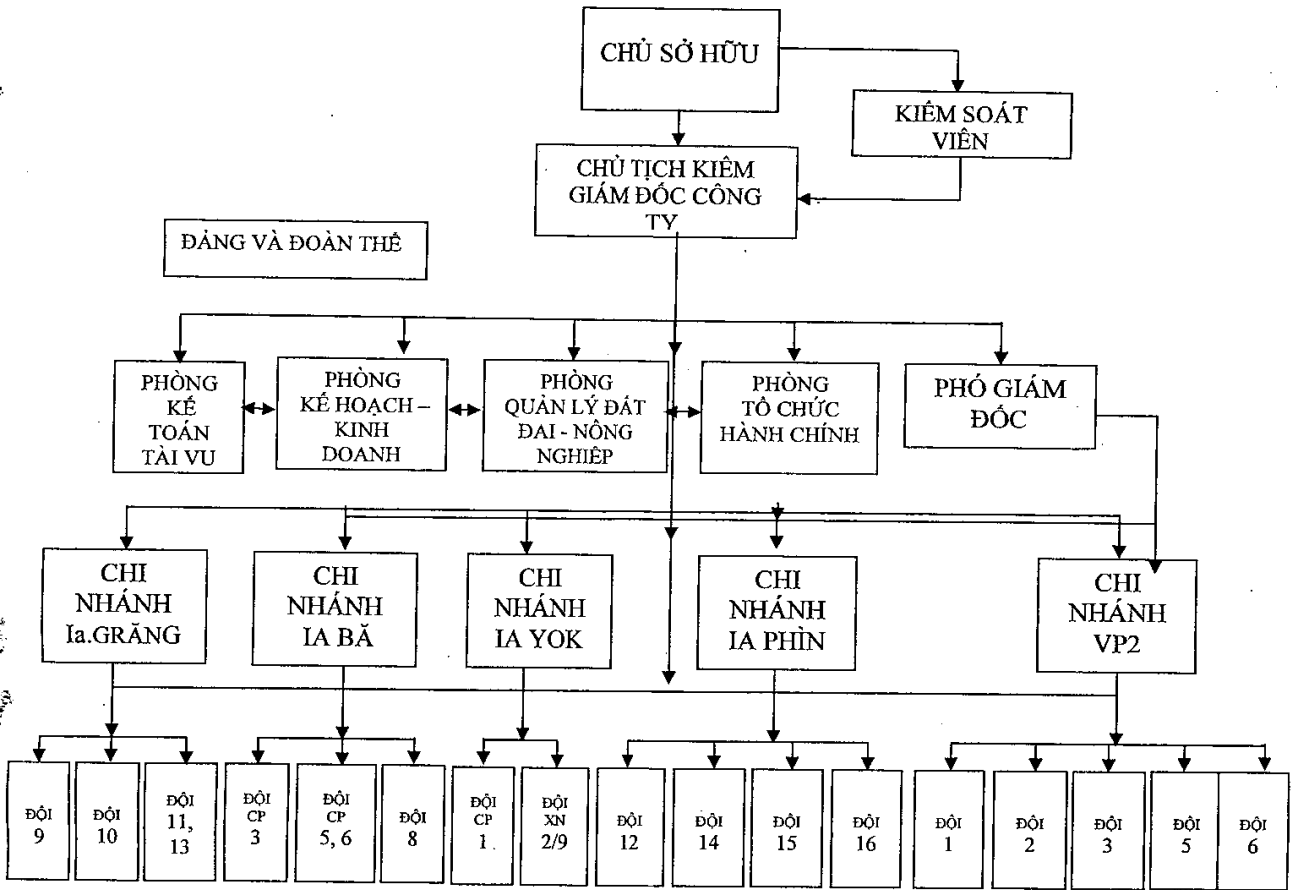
CHỦ SỞ HỮU

KIỂM SOÁT VIÊN

CHỦ TỊCH KIÊM GIÁM ĐỐC CÔNG TY

ĐẢNG VÀ ĐOÀN THỂ

PHÒNG KẾ TOÁN TÀI VỤ

PHÒNG KẾ HOẠCH – KINH DOANH

PHÒNG QUẢN LÝ ĐẤT ĐAI - NÔNG NGHIỆP

PHÒNG TỔ CHỨC HÀNH CHÍNH

PHÓ GIÁM ĐỐC

CHI NHÁNH Ia.GRĂNG

CHI NHÁNH IA BĂ

CHI NHÁNH IA YOK

CHI NHÁNH IA PHÌN

CHI NHÁNH VP2

ĐỘI 9

ĐỘI 10

ĐỘI 11, 13

ĐỘI CP 3

ĐỘI CP 5, 6

ĐỘI 8

ĐỘI CP 1

ĐỘI XN 2/9

ĐỘI 12

ĐỘI 14

ĐỘI 15

ĐỘI 16

ĐỘI 1

ĐỘI 2

ĐỘI 3

ĐỘI 5

ĐỘI 6